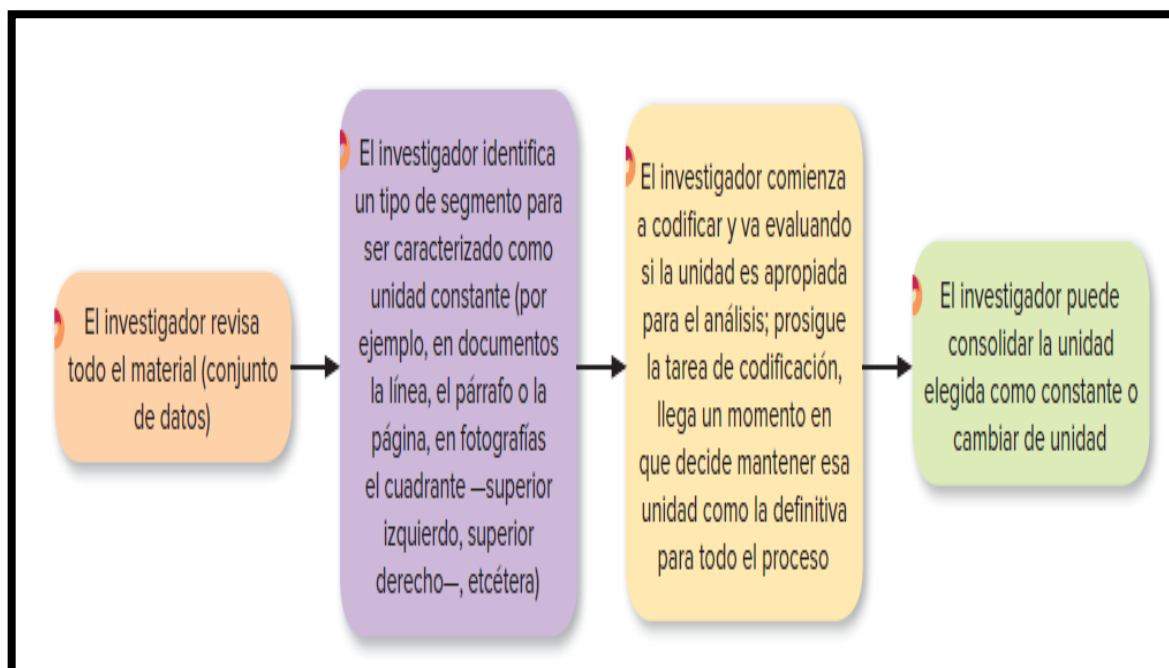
El investigador revisa todo el material (conjunto de datos)

El investigador identifica un tipo de segmento para ser caracterizado como unidad constante (por ejemplo, en documentos la línea, el párrafo o la página, en fotografías el cuadrante –superior izquierdo, superior derecho–, etcétera)

El investigador comienza a codificar y va evaluando si la unidad es apropiada para el análisis; prosigue la tarea de codificación, llega un momento en que decide mantener esa unidad como la definitiva para todo el proceso

El investigador puede consolidar la unidad elegida como constante o cambiar de unidad